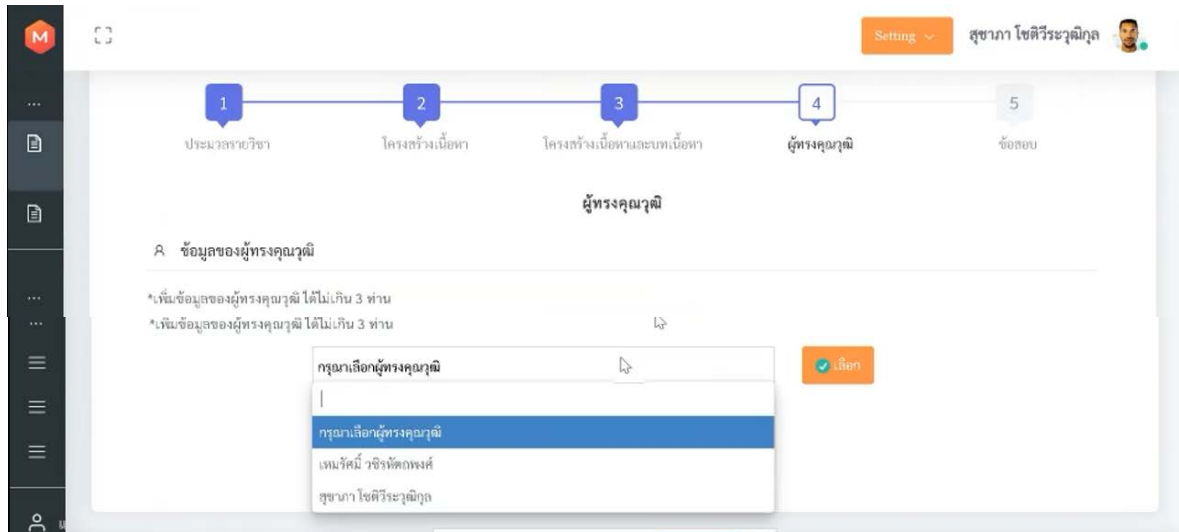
M

Setting

สุชาภา โชติวีระวุฒิกุล

1
ประมวลรายวิชา

2
โครงสร้างเนื้อหา

3
โครงสร้างเนื้อหาและบทเนื้อหา

4
ผู้ทรงคุณวุฒิ

5
ข้อสอบ

ผู้ทรงคุณวุฒิ

ข้อมูลของผู้ทรงคุณวุฒิ

*เพิ่มข้อมูลของผู้ทรงคุณวุฒิ ได้ไม่เกิน 3 ท่าน
*เพิ่มข้อมูลของผู้ทรงคุณวุฒิ ได้ไม่เกิน 3 ท่าน

กรุณาเลือกผู้ทรงคุณวุฒิ

เลือก

กรุณาเลือกผู้ทรงคุณวุฒิ
เหมรัศมิ์ วชิรหัตถพงศ์
สุชาภา โชติวีระวุฒิกุล